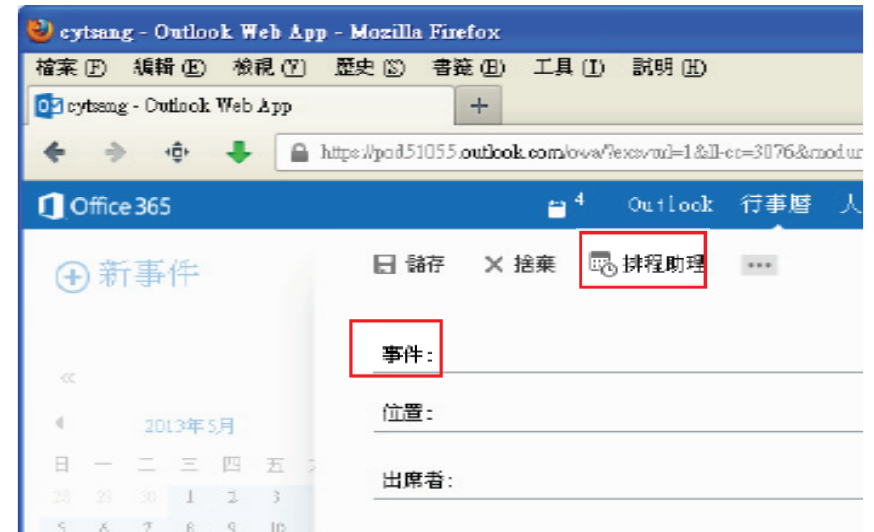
cytsang - Outlook Web App - Mozilla Firefox

檔案(F) 編輯(E) 檢視(V) 歷史(S) 書籤(B) 工具(T) 說明(H)

cytsang - Outlook Web App

+

https://pod51055.outlook.com/owa/?exsvurl=1&ll-cc=3076&modur

Office 365

4

Outlook 行事曆 人

新事件

儲存 捨棄 排程助理 ...

事件:

«

2013年5月

位置:

日 一 二 三 四 五

28 29 30 1 2 3

出席者:

5 6 7 8 9 10